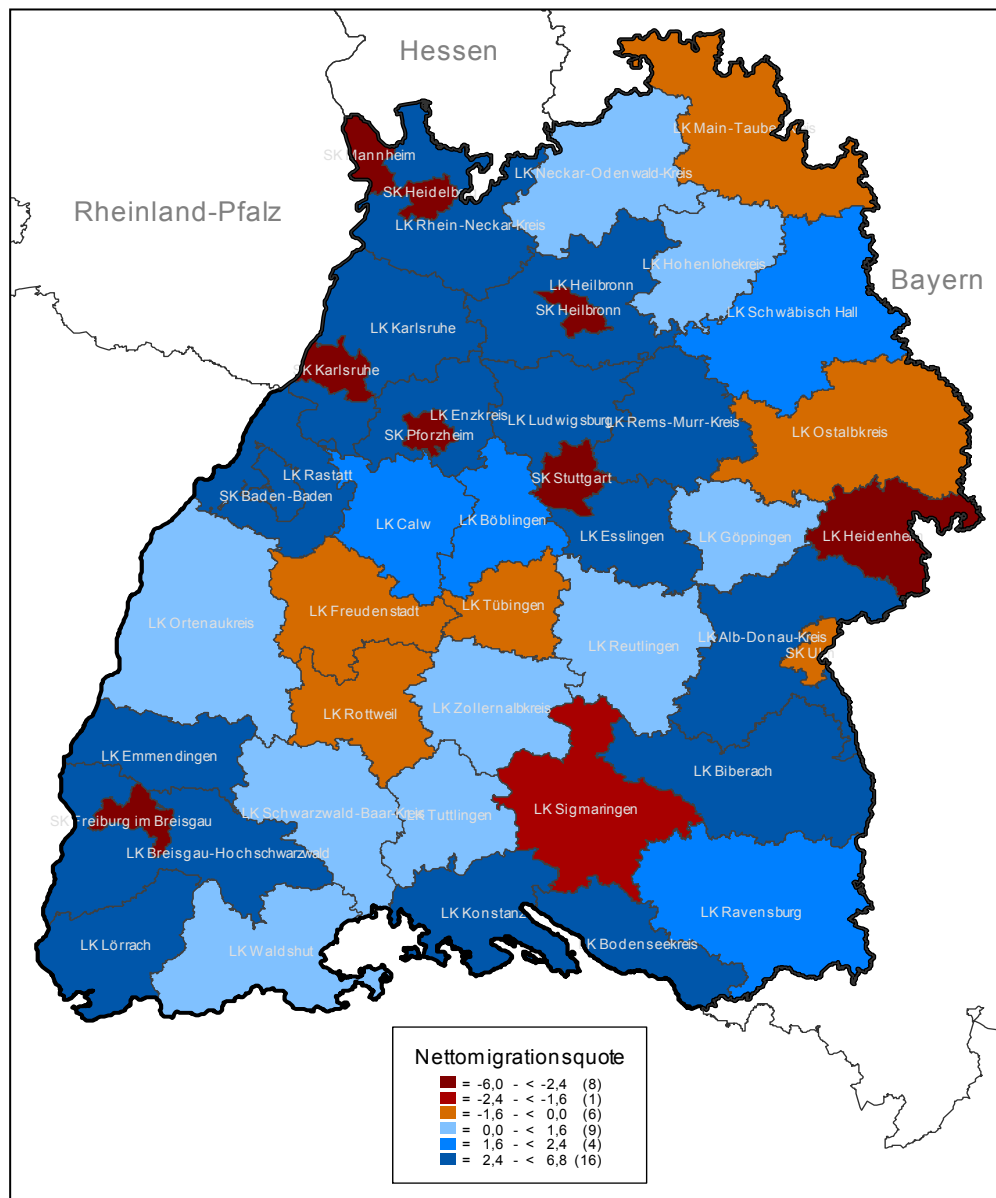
Hessen

Rheinland-Pfalz

Bayern

SK Mannheim
SK Heidelb
LK Rhein-Neckar-Kreis
LK Neckar-Odenwald-Kreis
LK Main-Taub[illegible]
LK Hohenlohekreis
LK Heilbronn
SK Heilbronn
LK Schwäbisch Hall
LK Karlsruhe
SK Karlsruhe
LK Enzkreis
SK Pforzheim
LK Ludwigsburg
LK Rems-Murr-Kreis
LK Ostalbkreis
LK Rastatt
SK Baden-Baden
SK Stuttgart
LK Calw
LK Böblingen
LK Esslingen
LK Göppingen
LK Heidenhe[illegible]
LK Ortenaukreis
LK Freudenstadt
LK Tübingen
LK Reutlingen
LK Alb-Donau-Kreis
SK U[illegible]
LK Rottweil
LK Zollernalbkreis
LK Emmendingen
LK Biberach
SK Freiburg im Breisgau
LK Schwarzwald-Baar-Kreis
LK Tuttlingen
LK Sigmaringen
LK Breisgau-Hochschwarzwald
LK Konstanz
LK Ravensburg
LK Lörrach
LK Waldshut
LK Bodenseekreis

Nettomigrationsquote
= -6,0 - < -2,4 (8)
= -2,4 - < -1,6 (1)
= -1,6 - < 0,0 (6)
= 0,0 - < 1,6 (9)
= 1,6 - < 2,4 (4)
= 2,4 - < 6,8 (16)